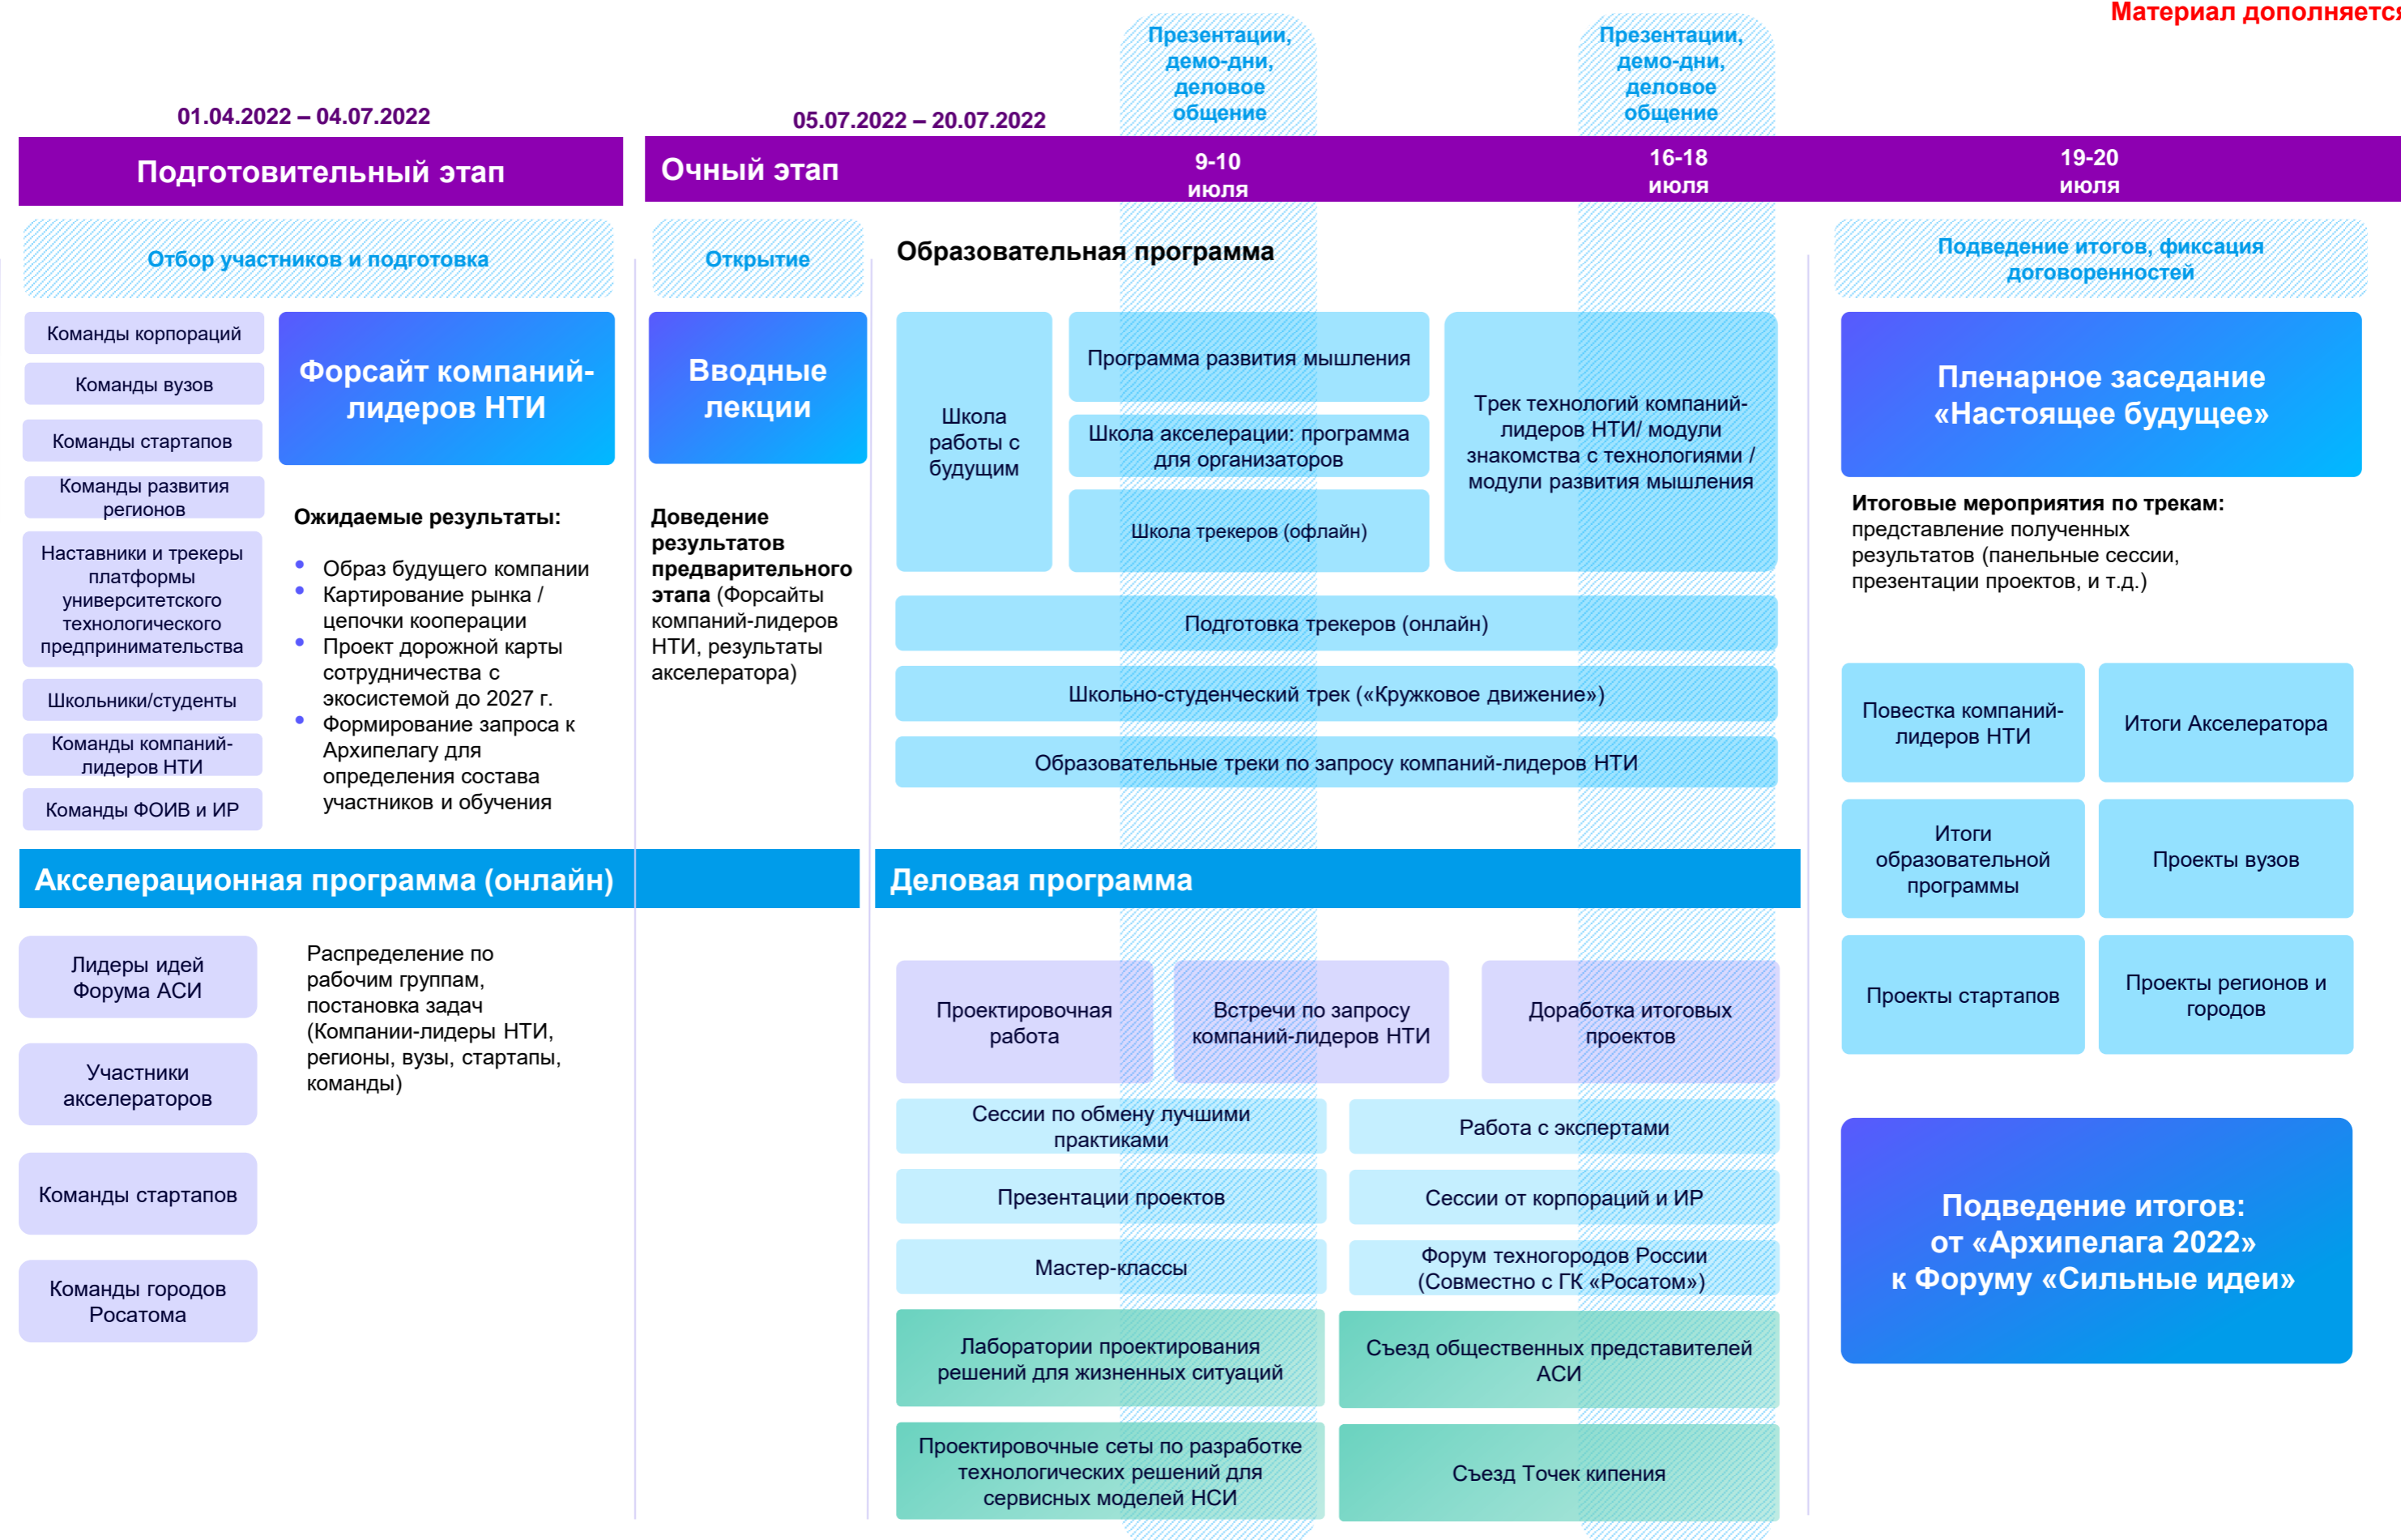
Материал дополняетс

Презентации, демо-дни, деловое общение

Презентации, демо-дни, деловое общение

01.04.2022 – 04.07.2022

05.07.2022 – 20.07.2022

Подготовительный этап

Очный этап

9-10 июля

16-18 июля

19-20 июля

Отбор участников и подготовка

Открытие

Образовательная программа

Подведение итогов, фиксация договоренностей

Команды корпораций

Команды вузов

Команды стартапов

Команды развития регионов

Наставники и трекеры платформы университетского технологического предпринимательства

Школьники/студенты

Команды компаний-лидеров НТИ

Команды ФОИВ и ИР

Форсайт компаний-лидеров НТИ

Ожидаемые результаты:

- Образ будущего компании
- Картирование рынка / цепочки кооперации
- Проект дорожной карты сотрудничества с экосистемой до 2027 г.
- Формирование запроса к Архипелагу для определения состава участников и обучения

Вводные лекции

Доведение результатов предварительного этапа (Форсайты компаний-лидеров НТИ, результаты акселератора)

Школа работы с будущим

Программа развития мышления

Школа акселерации: программа для организаторов

Школа трекеров (офлайн)

Трек технологий компаний-лидеров НТИ/ модули знакомства с технологиями / модули развития мышления

Подготовка трекеров (онлайн)

Школьно-студенческий трек («Кружковое движение»)

Образовательные треки по запросу компаний-лидеров НТИ

Пленарное заседание «Настоящее будущее»

Итоговые мероприятия по трекам: представление полученных результатов (панельные сессии, презентации проектов, и т.д.)

Повестка компаний-лидеров НТИ

Итоги Акселератора

Итоги образовательной программы

Проекты вузов

Проекты стартапов

Проекты регионов и городов

Акселерационная программа (онлайн)

Деловая программа

Лидеры идей Форума АСИ

Участники акселераторов

Команды стартапов

Команды городов Росатома

Распределение по рабочим группам, постановка задач (Компании-лидеры НТИ, регионы, вузы, стартапы, команды)

Проектировочная работа

Встречи по запросу компаний-лидеров НТИ

Доработка итоговых проектов

Сессии по обмену лучшими практиками

Работа с экспертами

Презентации проектов

Сессии от корпораций и ИР

Мастер-классы

Форум техногородов России (Совместно с ГК «Росатом»)

Лаборатории проектирования решений для жизненных ситуаций

Съезд общественных представителей АСИ

Проектировочные сеты по разработке технологических решений для сервисных моделей НСИ

Съезд Точек кипения

Подведение итогов: от «Архипелага 2022» к Форуму «Сильные идеи»